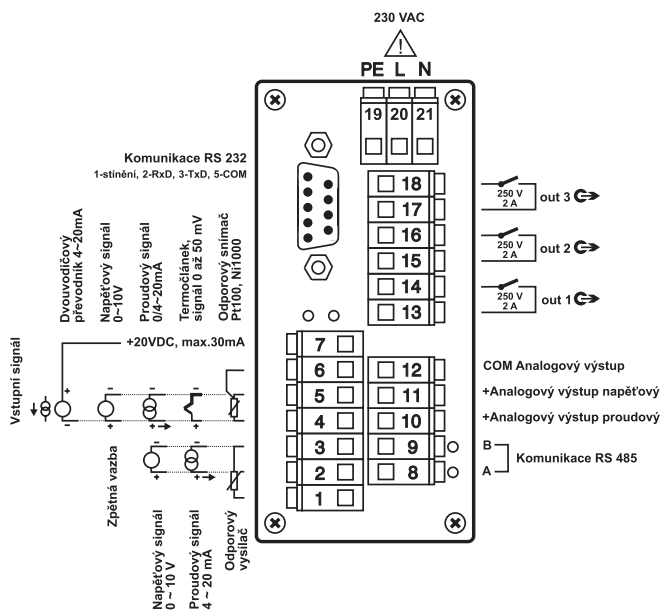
230 VAC

PE L N

19 20 21

Komunikace RS 232
1-stínění, 2-RxD, 3-TxD, 5-COM

18
17
16
15
14
13

250 V 2 A out 3
250 V 2 A out 2
250 V 2 A out 1

Dvouvodičový převodník 4~20mA

Napěťový signál 0~10V

Proudový signál 0/4~20mA

Termočlánek, signál 0 až 50 mV

Odporový snímač Pt100, Ni1000

Vstupní signál

+20VDC, max.30mA

7
6
5
4
3
2
1

12
11
10
9
8

COM Analogový výstup
+Analogový výstup napěťový
+Analogový výstup proudový

B
A
Komunikace RS 485

Zpětná vazba

Napěťový signál 0 ~ 10 V

Proudový signál 4 ~ 20 mA

Odporový vysílač